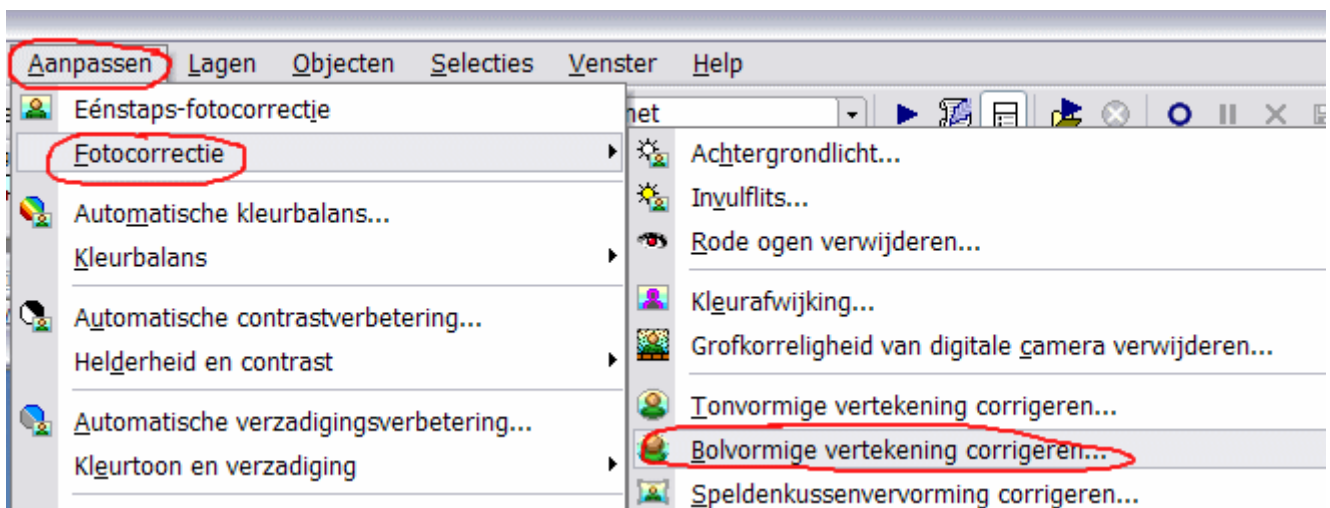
Aanpassen Lagen Objecten Selecties Venster Help

Eénstaps-fotocorrectie
Fotocorrectie
Automatische kleurbalans...
Kleurbalans
Automatische contrastverbetering...
Helderheid en contrast
Automatische verzadigingsverbetering...
Kleurtoon en verzadiging

net

Achtergrondlicht...
Invulflits...
Rode ogen verwijderen...
Kleurafwijking...
Grofkorreligheid van digitale camera verwijderen...
Tonvormige vertekening corrigeren...
Bolvormige vertekening corrigeren...
Speldenkussenvervorming corrigeren...